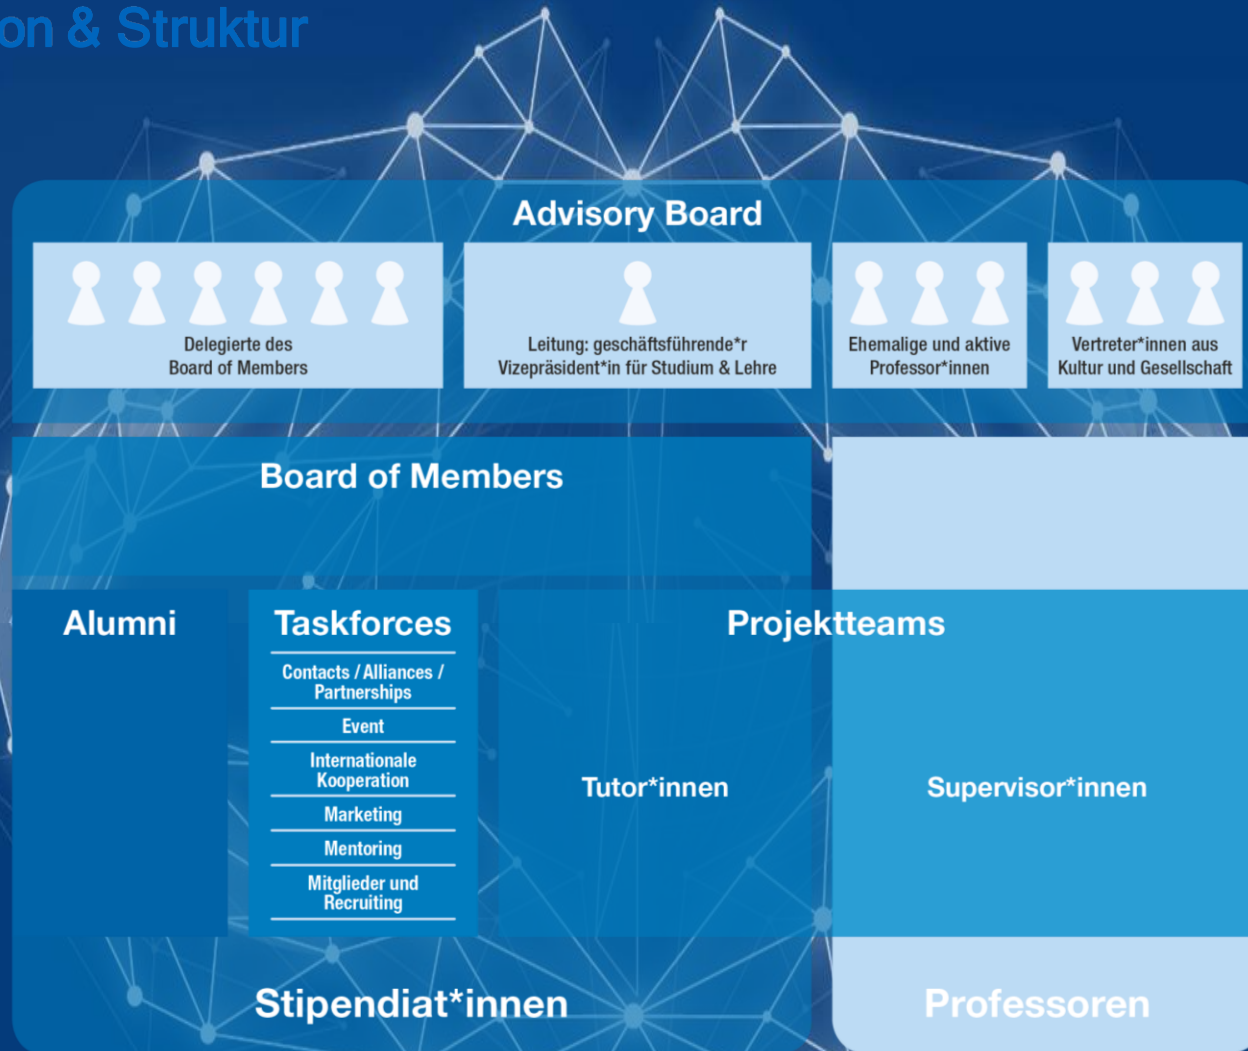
on & Struktur

Advisory Board

Delegierte des Board of Members

Leitung: geschäftsführende*r Vizepräsident*in für Studium & Lehre

Ehemalige und aktive Professor*innen

Vertreter*innen aus Kultur und Gesellschaft

Board of Members

Alumni

Taskforces

Contacts / Alliances / Partnerships

Event

Internationale Kooperation

Marketing

Mentoring

Mitglieder und Recruiting

Projektteams

Tutor*innen

Supervisor*innen

Stipendiat*innen

Professoren